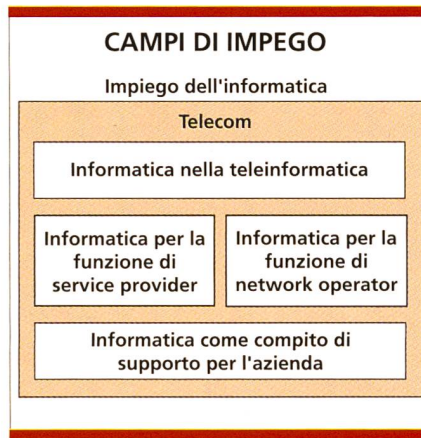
CAMPI DI IMPEGO

Impiego dell'informatica

Telecom

Informatica nella teleinformatica

Informatica per la funzione di service provider

Informatica per la funzione di network operator

Informatica come compito di supporto per l'azienda